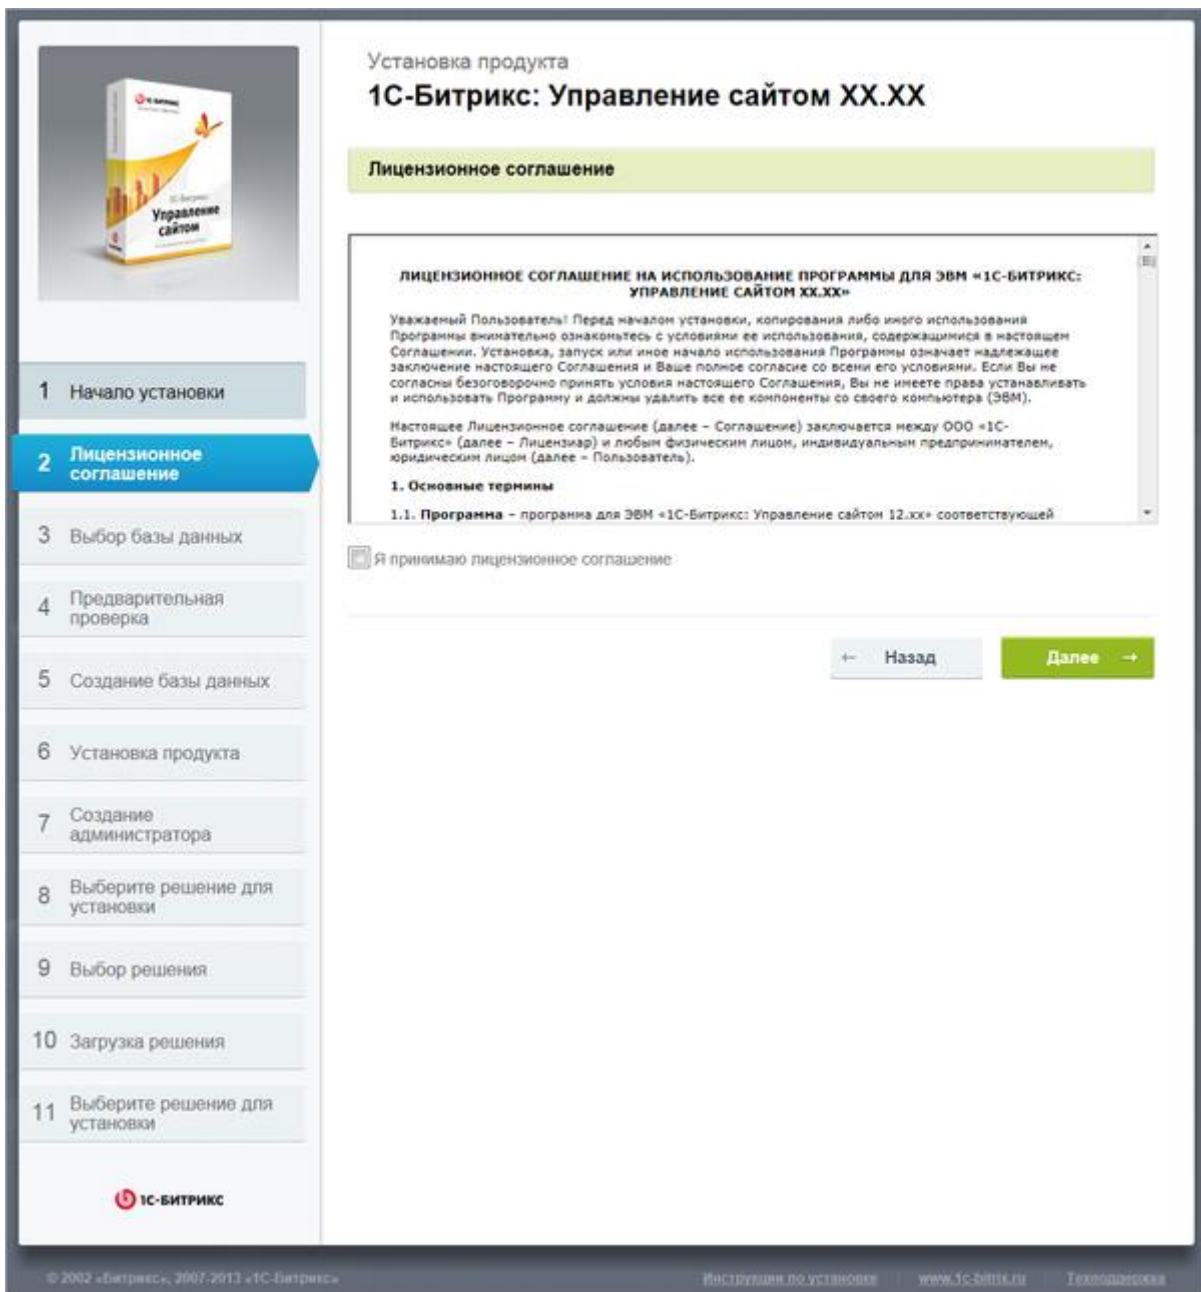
Управление сайтом

1 Начало установки

2 Лицензионное соглашение

3 Выбор базы данных

4 Предварительная проверка

5 Создание базы данных

6 Установка продукта

7 Создание администратора

8 Выберите решение для установки

9 Выбор решения

10 Загрузка решения

11 Выберите решение для установки

1С-БИТРИКС

Установка продукта

1С-Битрикс: Управление сайтом XX.XX

Лицензионное соглашение

ЛИЦЕНЗИОННОЕ СОГЛАШЕНИЕ НА ИСПОЛЬЗОВАНИЕ ПРОГРАММЫ ДЛЯ ЭВМ «1С-БИТРИКС: УПРАВЛЕНИЕ САЙТОМ XX.XX»

Уважаемый Пользователь! Перед началом установки, копирования либо иного использования Программы внимательно ознакомьтесь с условиями ее использования, содержащимися в настоящем Соглашении. Установка, запуск или иное начало использования Программы означает надлежащее заключение настоящего Соглашения и Ваше полное согласие со всеми его условиями. Если Вы не согласны безоговорочно принять условия настоящего Соглашения, Вы не имеете права устанавливать и использовать Программу и должны удалить все ее компоненты со своего компьютера (ЭВМ).

Настоящее Лицензионное соглашение (далее – Соглашение) заключается между ООО «1С-Битрикс» (далее – Лицензиар) и любым физическим лицом, индивидуальным предпринимателем, юридическим лицом (далее – Пользователь).

1. Основные термины

1.1. Программа – программа для ЭВМ «1С-Битрикс: Управление сайтом 12.xx» соответствующей

Я принимаю лицензионное соглашение

← Назад

Далее →

© 2002 «Битрикс», 2007-2013 «1С-Битрикс»

Инструкция по установке

www.1c-bitrix.ru

Техподдержка